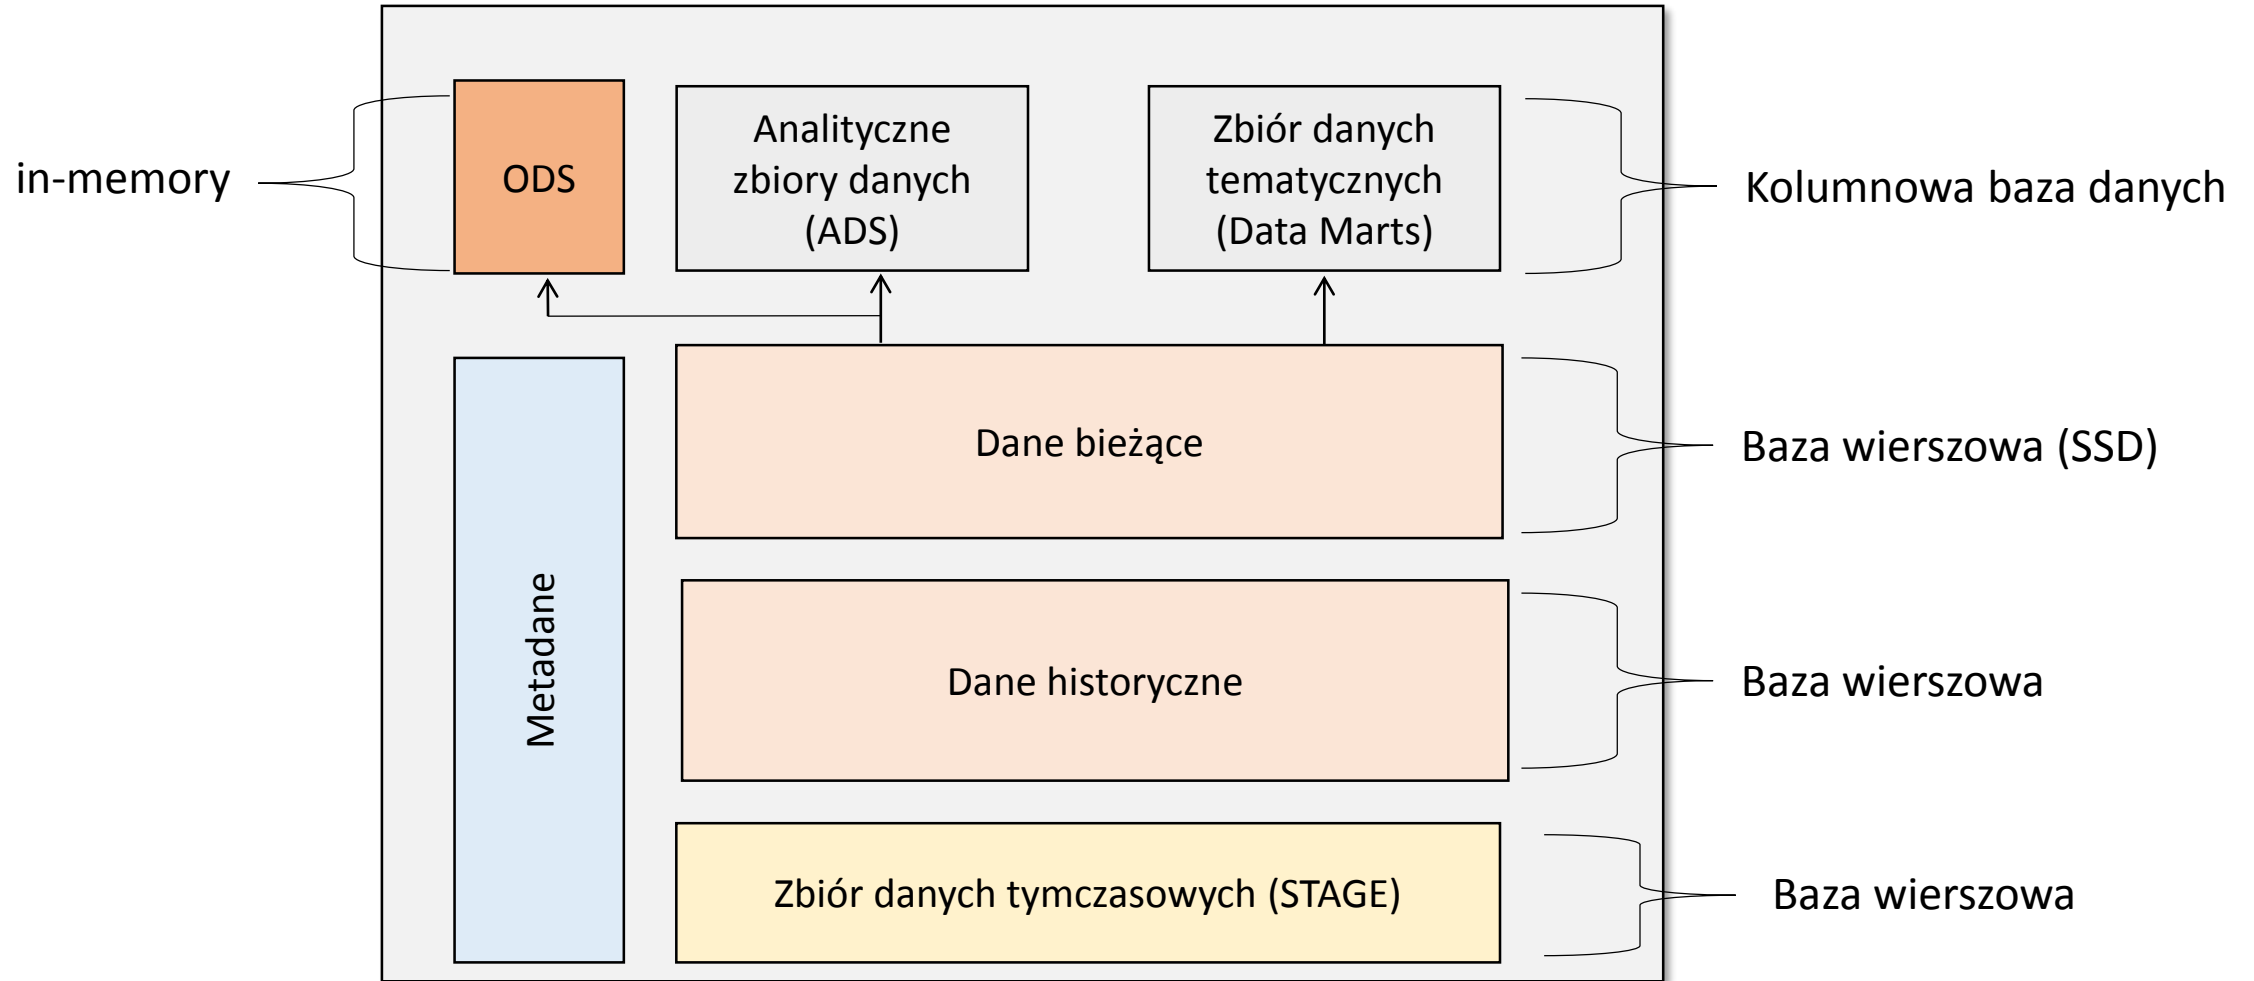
in-memory

ODS

Analityczne zbiory danych (ADS)

Zbiór danych tematycznych (Data Marts)

Kolumnowa baza danych

Metadane

Dane bieżące

Baza wierszowa (SSD)

Dane historyczne

Baza wierszowa

Zbiór danych tymczasowych (STAGE)

Baza wierszowa